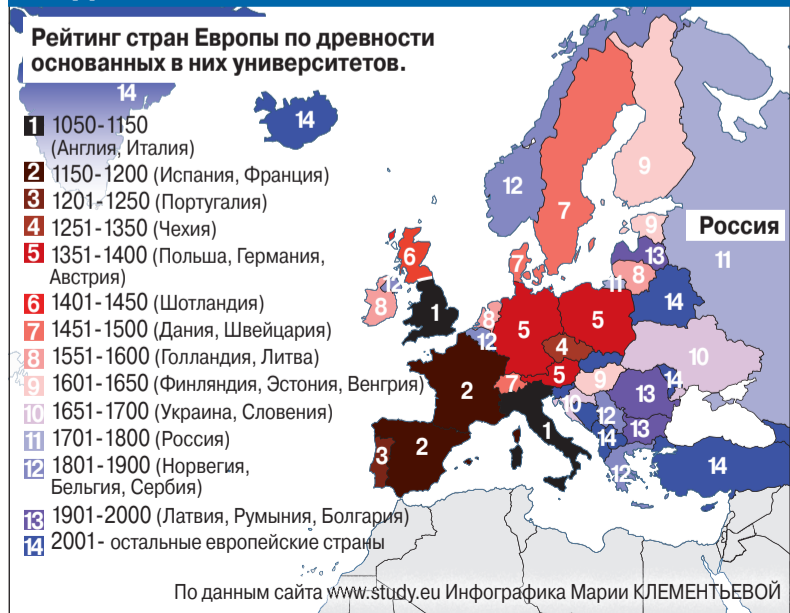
Рейтинг стран Европы по древности основанных в них университетов.

1 1050-1150 (Англия, Италия)
2 1150-1200 (Испания, Франция)
3 1201-1250 (Португалия)
4 1251-1350 (Чехия)
5 1351-1400 (Польша, Германия, Австрия)
6 1401-1450 (Шотландия)
7 1451-1500 (Дания, Швейцария)
8 1551-1600 (Голландия, Литва)
9 1601-1650 (Финляндия, Эстония, Венгрия)
10 1651-1700 (Украина, Словения)
11 1701-1800 (Россия)
12 1801-1900 (Норвегия, Бельгия, Сербия)
13 1901-2000 (Латвия, Румыния, Болгария)
14 2001- остальные европейские страны

14 14 12 7 9 9 Россия 11 6 7 13 12 8 8 11 14 1 8 5 5 12 4 10 2 7 5 9 13 14 10 12 2 1 14 13 3 12 14

По данным сайта www.study.eu Инфографика Марии КЛЕМЕНТЬЕВОЙ